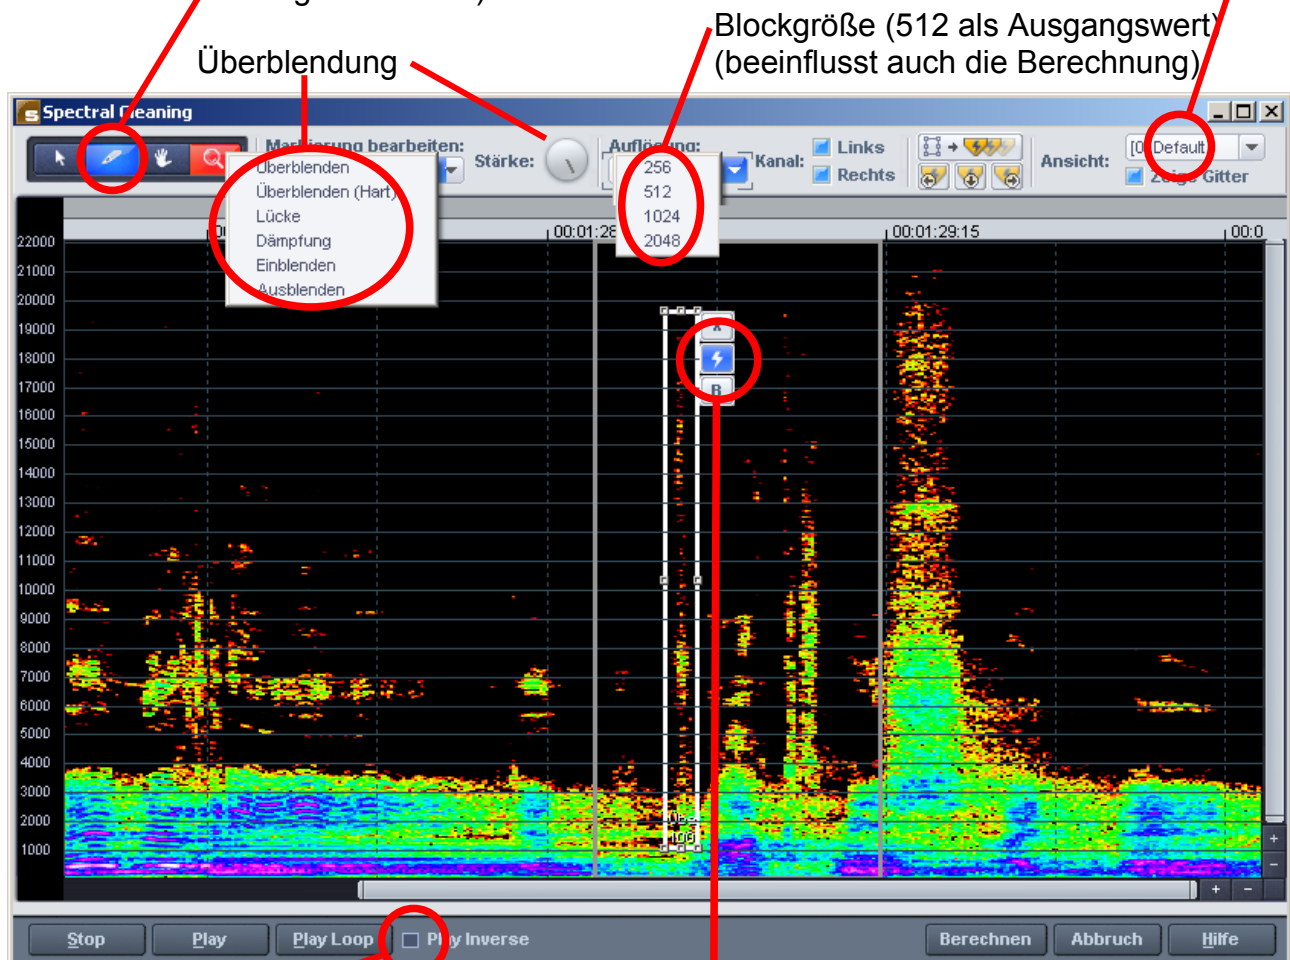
Blockgröße (512 als Ausgangswert) (beeinflusst auch die Berechnung)

Überblendung

Spectral Cleaning

Markierung bearbeiten:

Überblenden
Überblenden (Hart)
Lücke
Dämpfung
Einblenden
Ausblenden

Stärke:

Auflösung:
256
512
1024
2048

Kanal:
Links
Rechts

Ansicht:
[0] Default
Zeige Gitter

00:01:28
00:01:29:15
00:0

22000
21000
20000
19000
18000
17000
16000
15000
14000
13000
12000
11000
10000
9000
8000
7000
6000
5000
4000
3000
2000
1000

A
B

Stop
Play
Play Loop
Play Inverse
Berechnen
Abbruch
Hilfe